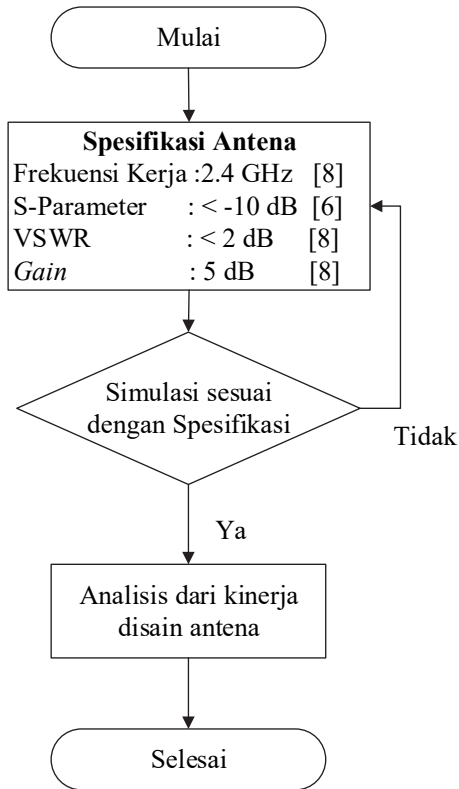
Mulai

Spesifikasi Antena

Frekuensi Kerja :2.4 GHz [8]
S-Parameter : < -10 dB [6]
VSWR : < 2 dB [8]
Gain : 5 dB [8]

Simulasi sesuai dengan Spesifikasi

Tidak

Ya

Analisis dari kinerja disain antena

Selesai